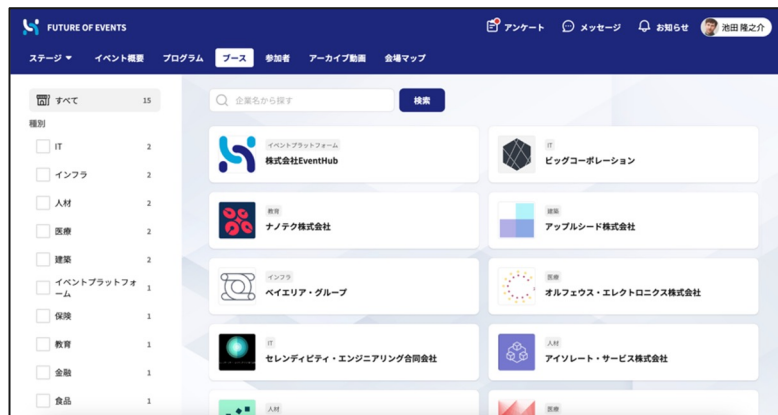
FUTURE OF EVENTS

アンケート　メッセージ　お知らせ　池田 隆之介

ステージ　イベント概要　プログラム　ブース　参加者　アーカイブ動画　会場マップ

すべて 15

種別

IT 2

インフラ 2

人材 2

医療 2

建築 2

イベントプラットフォーム 1

保険 1

教育 1

金融 1

食品 1

企業名から探す　検索

イベントプラットフォーム
株式会社EventHub

IT
ビッグコーポレーション

教育
ナノテク株式会社

建築
アップルシード株式会社

インフラ
ベイエリア・グループ

医療
オルフェウス・エレクトロニクス株式会社

IT
セレンディピティ・エンジニアリング合同会社

人材
アイソレート・サービス株式会社

人材

医療